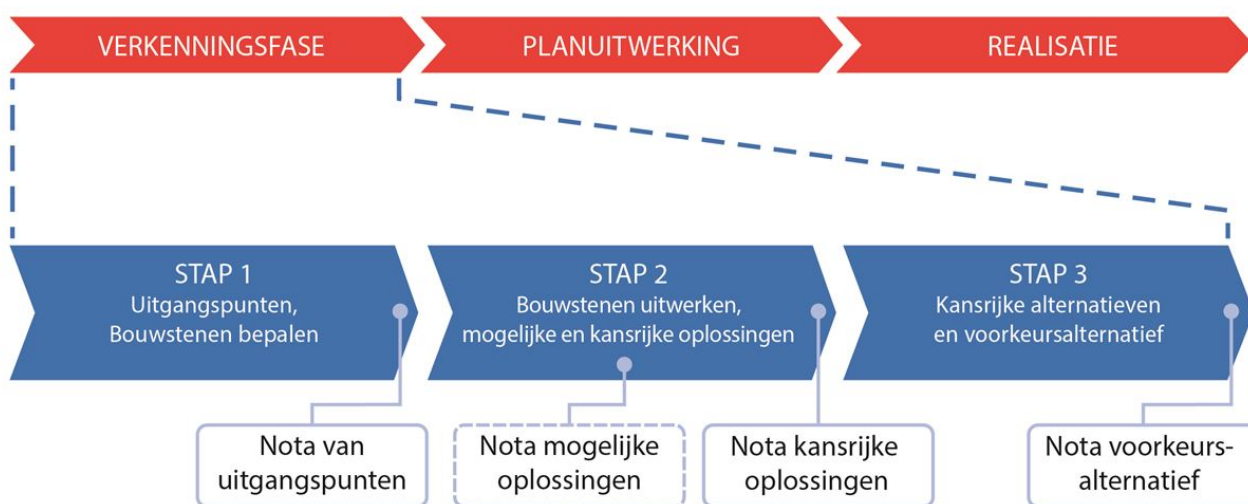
VERKENNINGSFASE

PLANUITWERKING

REALISATIE

STAP 1
Uitgangspunten, Bouwstenen bepalen

STAP 2
Bouwstenen uitwerken, mogelijke en kansrijke oplossingen

STAP 3
Kansrijke alternatieven en voorkeursalternatief

Nota van uitgangspunten

Nota mogelijke oplossingen

Nota kansrijke oplossingen

Nota voorkeursalternatief